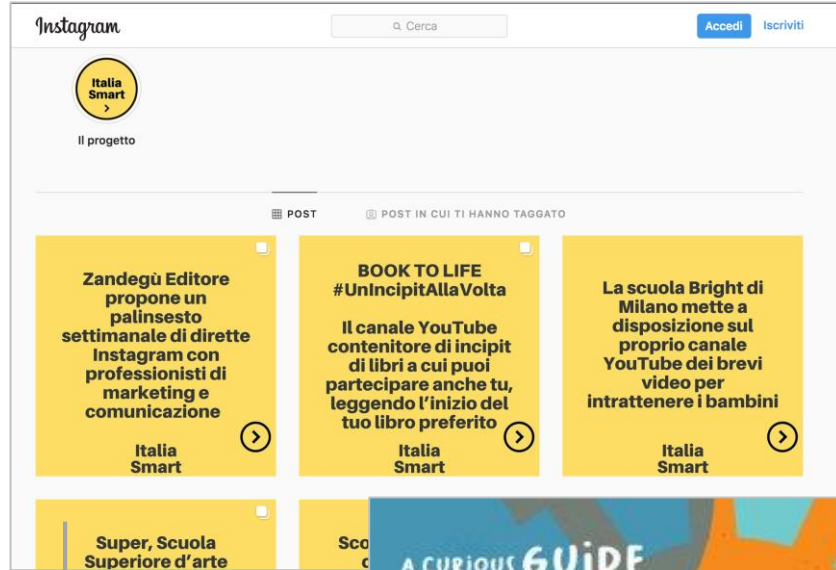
Instagram

Cerca

Accedi

Iscriviti

Italia Smart

Il progetto

POST

POST IN CUI TI HANNO TAGGATO

Zandegù Editore propone un palinsesto settimanale di dirette Instagram con professionisti di marketing e comunicazione

Italia Smart

BOOK TO LIFE #UnIncipitAllaVolta

Il canale YouTube contenitore di incipit di libri a cui puoi partecipare anche tu, leggendo l'inizio del tuo libro preferito

Italia Smart

La scuola Bright di Milano mette a disposizione sul proprio canale YouTube dei brevi video per intrattenere i bambini

Italia Smart

Super, Scuola Superiore d'arte

Sco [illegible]

A CURIOUS GUIDE